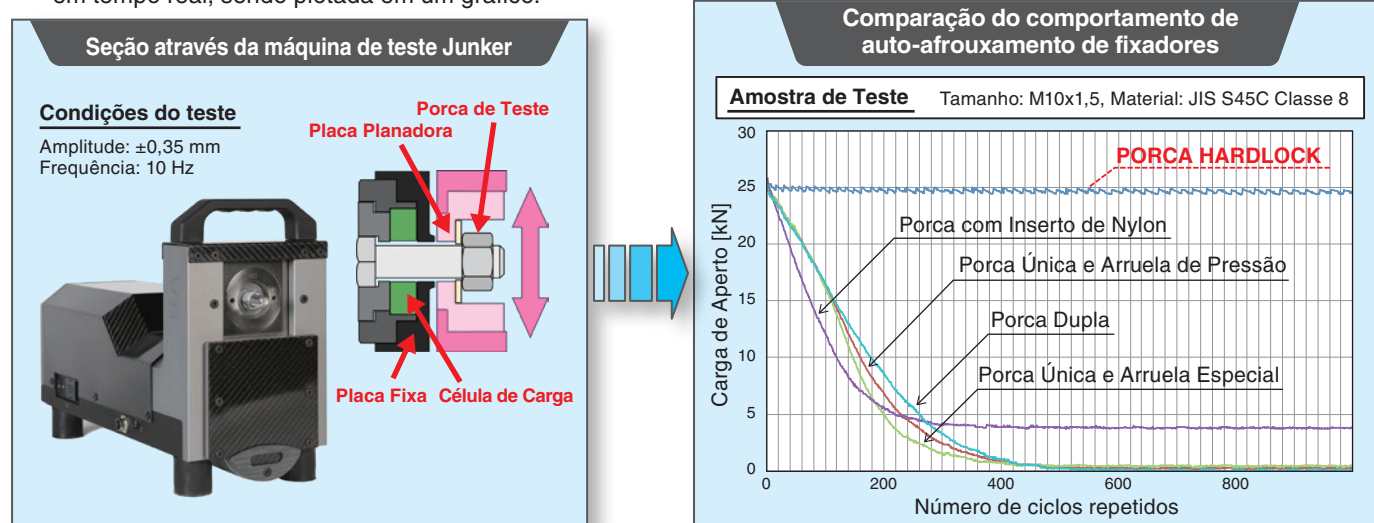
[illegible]

Seção através da máquina de teste Junker

Condições do teste
Amplitude: ±0,35 mm
Frequência: 10 Hz

Porca de Teste
Placa Planadora
Placa Fixa
Célula de Carga

Comparação do comportamento de auto-afrouxamento de fixadores

Amostra de Teste Tamanho: M10x1,5, Material: JIS S45C Classe 8

PORCA HARDLOCK
Porca com Inserto de Nylon
Porca Única e Arruela de Pressão
Porca Dupla
Porca Única e Arruela Especial

Carga de Aperto [kN]
30
25
20
15
10
5
0
0 200 400 600 800
Número de ciclos repetidos